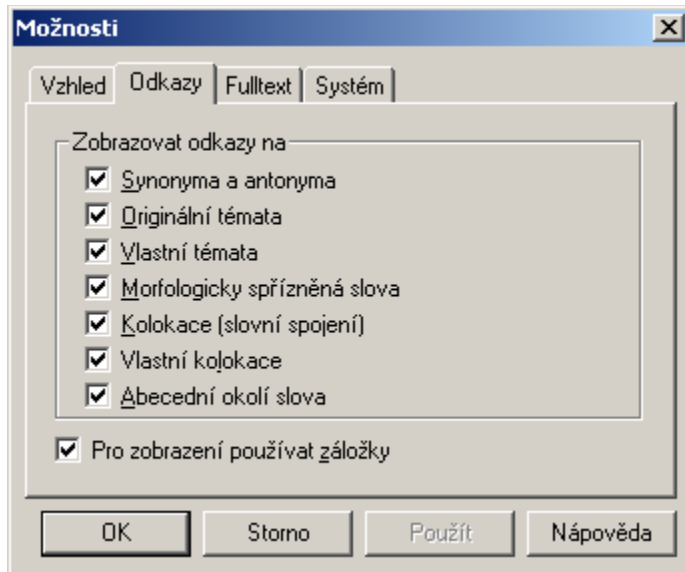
Možnosti

×

Vzhled Odkazy Fulltext Systém

Zobrazovat odkazy na

Synonyma a antonyma

Originální témata

Vlastní témata

Morfologicky spřízněná slova

Kolokace (slovní spojení)

Vlastní kolokace

Abecední okolí slova

Pro zobrazení používat záložky

OK Storno Použít Nápověda